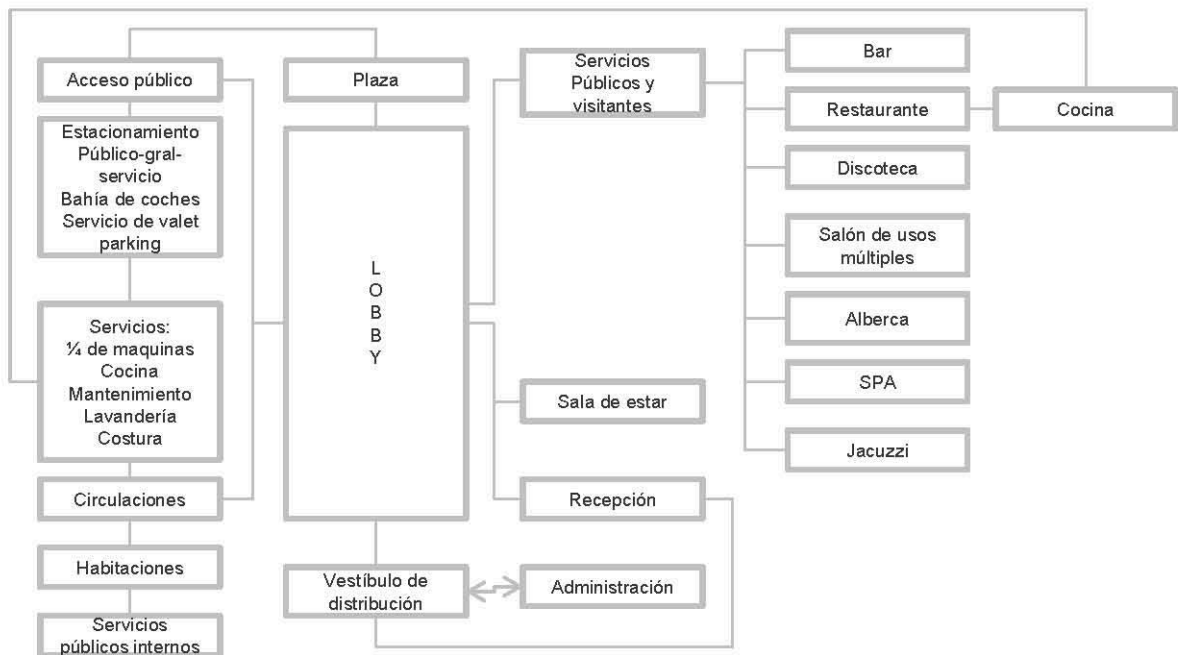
Acceso público

Plaza

Servicios Públicos y visitantes

Bar

Restaurante

Cocina

Discoteca

Salón de usos múltiples

Alberca

SPA

Jacuzzi

Estacionamiento Público-gral-servicio Bahía de coches Servicio de valet parking

L O B B Y

Servicios: ¼ de maquinas Cocina Mantenimiento Lavandería Costura

Sala de estar

Circulaciones

Recepción

Habitaciones

Vestíbulo de distribución

Administración

Servicios públicos internos